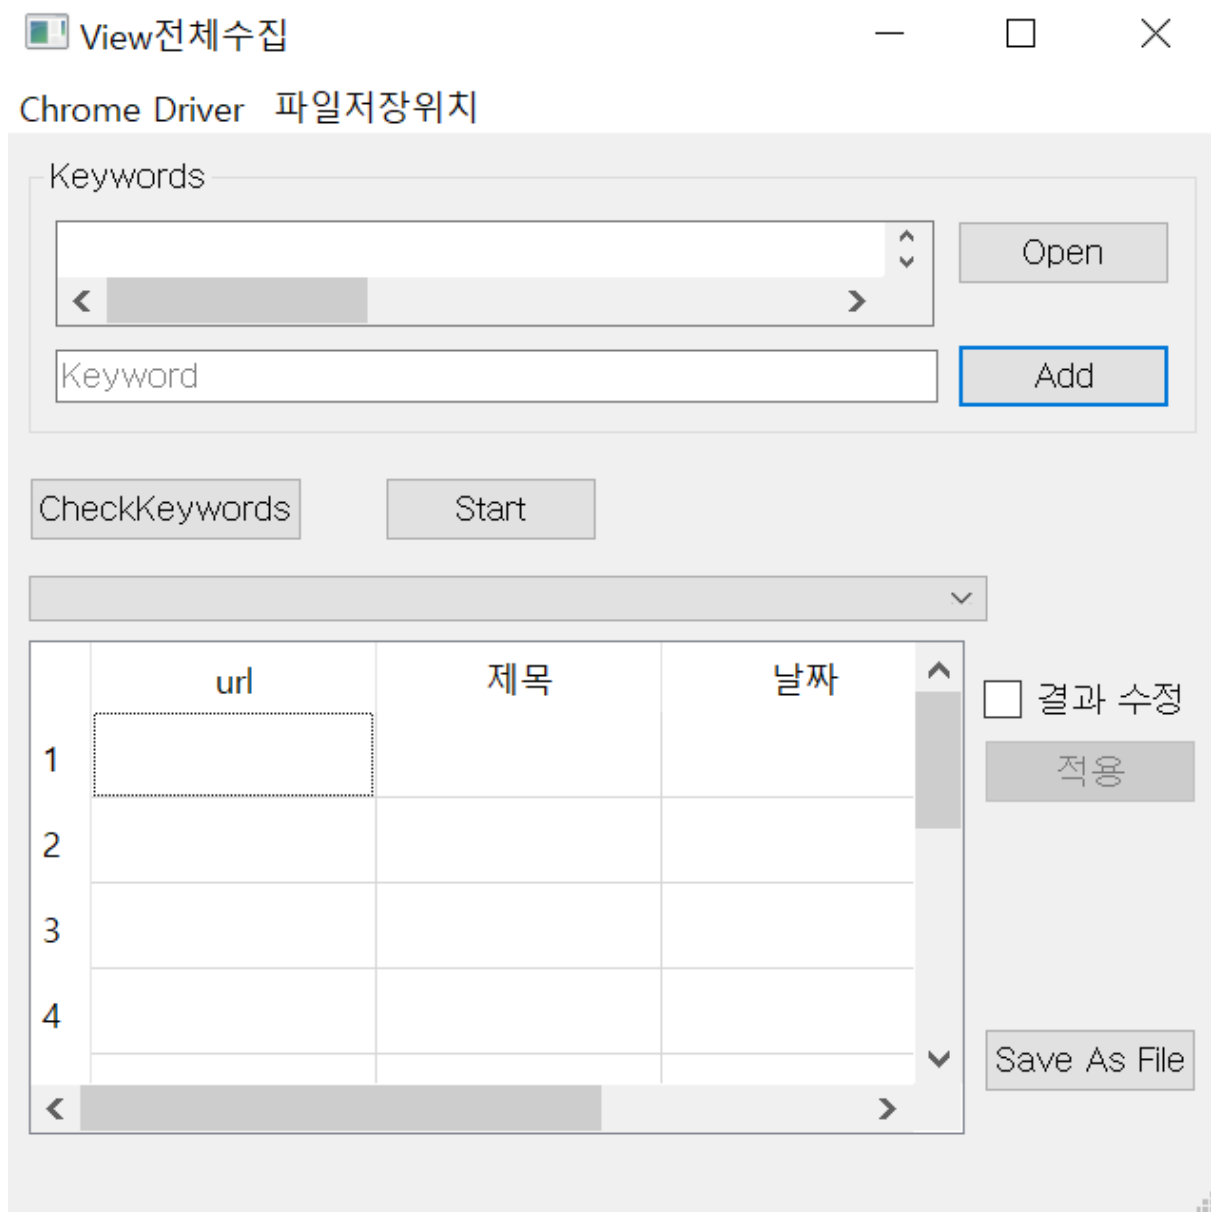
View전체수집

Chrome Driver 파일저장위치

Keywords

Open

Keyword

Add

CheckKeywords

Start

| | url | 제목 | 날짜 |
|---|---|---|---|
| 1 | | | |
| 2 | | | |
| 3 | | | |
| 4 | | | |

결과 수정

적용

Save As File